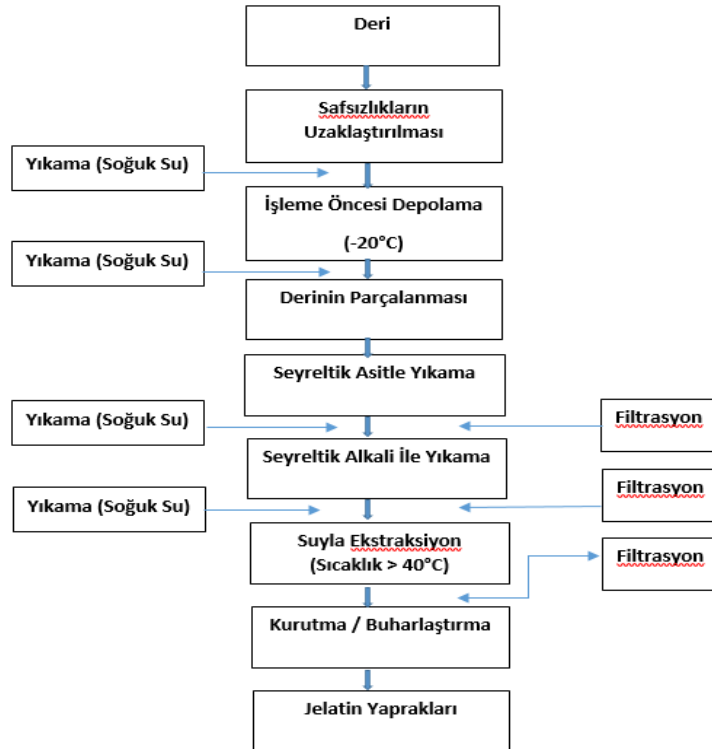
Deri

Safsızlıkların Uzaklaştırılması

Yıkama (Soğuk Su)

İşleme Öncesi Depolama

(-20°C)

Yıkama (Soğuk Su)

Derinin Parçalanması

Seyreltik Asitle Yıkama

Yıkama (Soğuk Su)

Filtrasyon

Seyreltik Alkali İle Yıkama

Yıkama (Soğuk Su)

Filtrasyon

Suyla Ekstraksiyon (Sıcaklık > 40°C)

Filtrasyon

Kurutma / Buharlaştırma

Jelatin Yaprakları